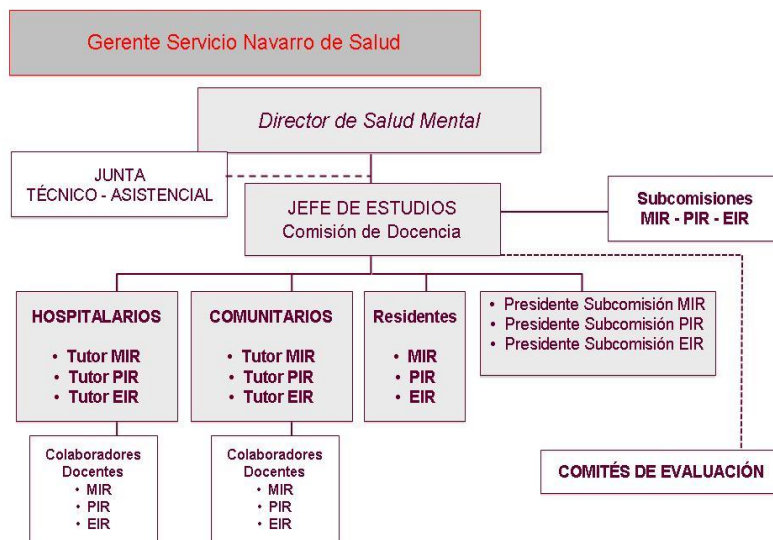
Gerente Servicio Navarro de Salud

Director de Salud Mental

JUNTA
TÉCNICO - ASISTENCIAL

JEFE DE ESTUDIOS
Comisión de Docencia

Subcomisiones
MIR - PIR - EIR

HOSPITALARIOS
• Tutor MIR
• Tutor PIR
• Tutor EIR

COMUNITARIOS
• Tutor MIR
• Tutor PIR
• Tutor EIR

Residentes
• MIR
• PIR
• EIR

• Presidente Subcomisión MIR
• Presidente Subcomisión PIR
• Presidente Subcomisión EIR

Colaboradores
Docentes
• MIR
• PIR
• EIR

Colaboradores
Docentes
• MIR
• PIR
• EIR

COMITÉS DE EVALUACIÓN